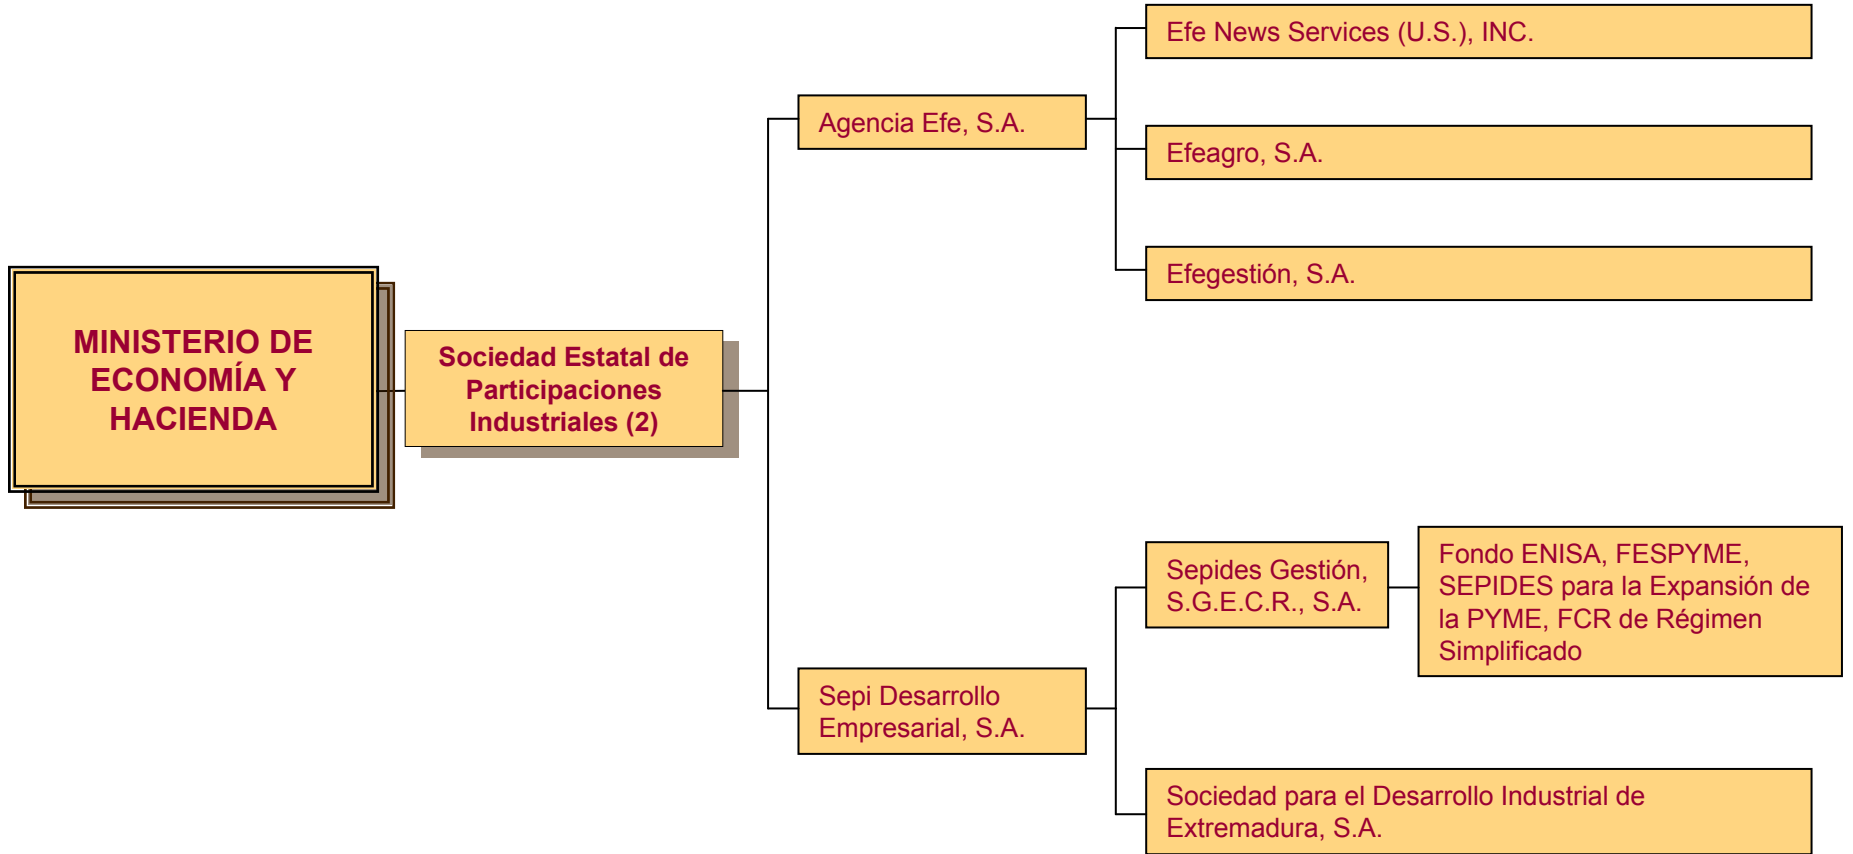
MINISTERIO DE ECONOMÍA Y HACIENDA

Sociedad Estatal de Participaciones Industriales (2)

Agencia Efe, S.A.

Efe News Services (U.S.), INC.

Efeagro, S.A.

Efegestión, S.A.

Sepi Desarrollo Empresarial, S.A.

Sepides Gestión, S.G.E.C.R., S.A.

Fondo ENISA, FESPYME, SEPIDES para la Expansión de la PYME, FCR de Régimen Simplificado

Sociedad para el Desarrollo Industrial de Extremadura, S.A.